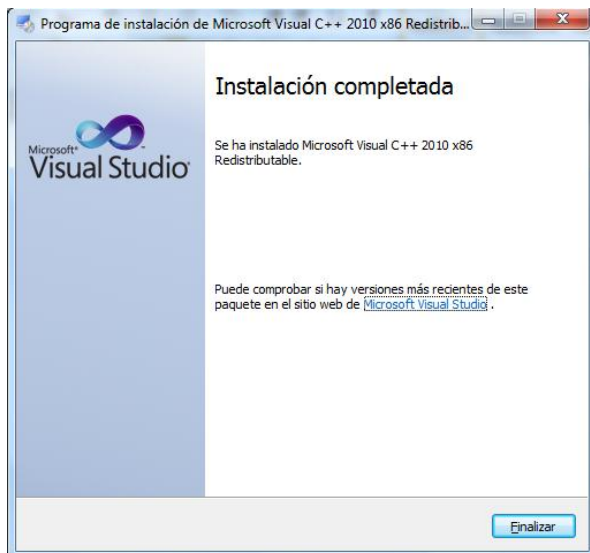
Programa de instalación de Microsoft Visual C++ 2010 x86 Redistrib...

Microsoft® Visual Studio®

Instalación completada

Se ha instalado Microsoft Visual C++ 2010 x86 Redistributable.

Puede comprobar si hay versiones más recientes de este paquete en el sitio web de Microsoft Visual Studio .

Finalizar